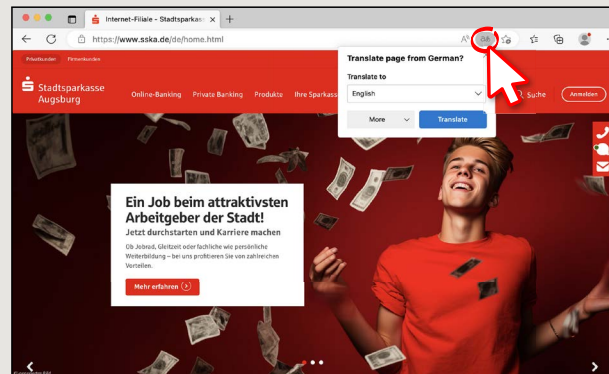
Internet-Filiale - Stadtsparkass ×
+
https://www.sska.de/de/home.html

Privatkunden Firmenkunden

Stadtsparkasse Augsburg

Online-Banking Private Banking Produkte Ihre Sparkass

Translate page from German?

Translate to

English

More

Translate

Suche

Anmelden

Ein Job beim attraktivsten Arbeitgeber der Stadt!

Jetzt durchstarten und Karriere machen

Ob Jobrad, Gleitzeit oder fachliche wie persönliche Weiterbildung – bei uns profitieren Sie von zahlreichen Vorteilen.

Mehr erfahren